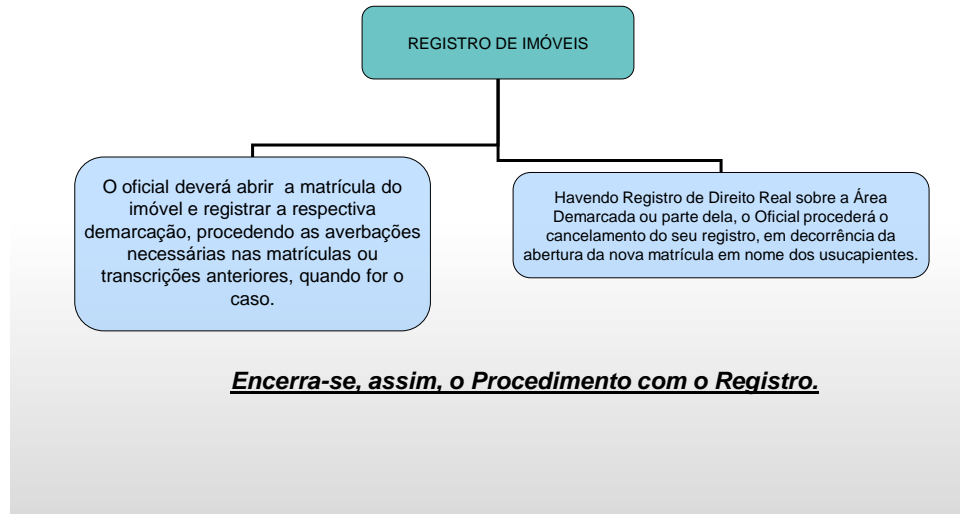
REGISTRO DE IMÓVEIS

O oficial deverá abrir a matrícula do imóvel e registrar a respectiva demarcação, procedendo as averbações necessárias nas matrículas ou transcrições anteriores, quando for o caso.

Havendo Registro de Direito Real sobre a Área Demarcada ou parte dela, o Oficial procederá o cancelamento do seu registro, em decorrência da abertura da nova matrícula em nome dos usucapientes.

Encerra-se, assim, o Procedimento com o Registro.